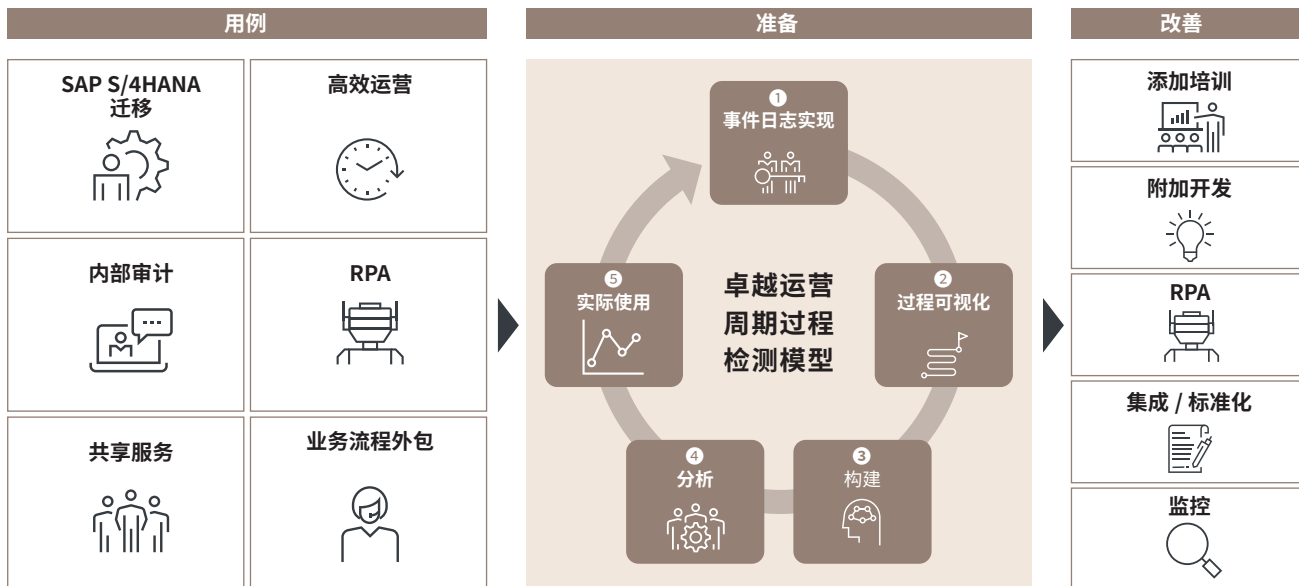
用例

SAP S/4HANA 迁移

高效运营

内部审计

RPA

共享服务

业务流程外包

准备

❶ 事件日志实现

❷ 过程可视化

❸ 构建

❹ 分析

❺ 实际使用

卓越运营
周期过程
检测模型

改善

添加培训

附加开发

RPA

集成 / 标准化

监控